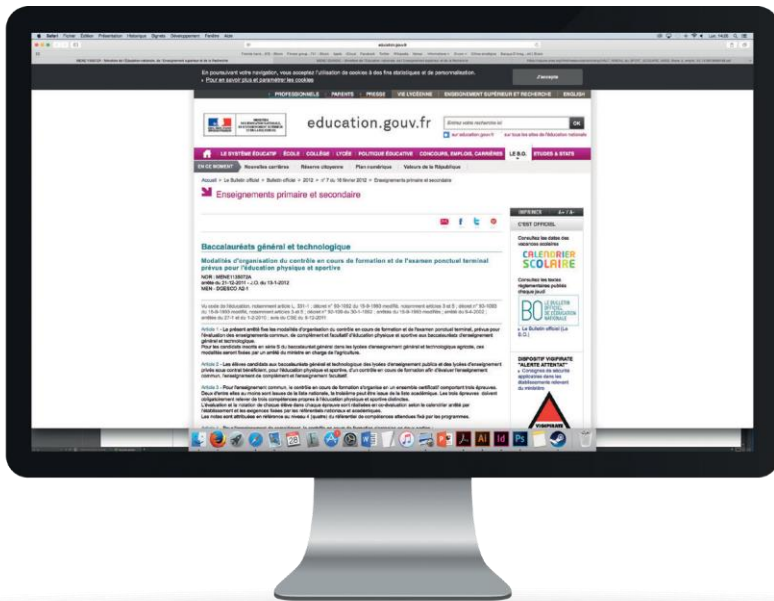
Safari Fichier Édition Présentation Historique Signets Développement Fenêtre Aide

education.gouv.fr

En poursuivant votre navigation, vous acceptez l'utilisation de cookies à des fins statistiques et de personnalisation.
» Pour en savoir plus et paramétrer les cookies

J'accepte

PROFESSIONNELS | PARENTS | PRESSE | VIE LYCÉENNE | ENSEIGNEMENT SUPÉRIEUR ET RECHERCHE | ENGLISH

education.gouv.fr

Entrez votre recherche ici OK

sur education.gouv.fr sur tous les sites de l'éducation nationale

LE SYSTÈME ÉDUCATIF | ÉCOLE | COLLÈGE | LYCÉE | POLITIQUE ÉDUCATIVE | CONCOURS, EMPLOIS, CARRIÈRES | LE B.O. | ÉTUDES & STATS

EN CE MOMENT | Nouvelles carrières | Réserve citoyenne | Plan numérique | Valeurs de la République

Accueil > Le Bulletin officiel > Bulletin officiel > 2012 > n° 7 du 16 février 2012 > Enseignements primaire et secondaire

Enseignements primaire et secondaire

Baccalauréats général et technologique

Modalités d'organisation du contrôle en cours de formation et de l'examen ponctuel terminal prévus pour l'éducation physique et sportive

NOR : MENE1135072A
arrêté du 21-12-2011 - J.O. du 13-1-2012
MEN - DGESCO A2-1

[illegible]

Article 1 - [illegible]

Article 2 - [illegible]

Article 3 - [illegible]

INFOS BOX
C'EST OFFICIEL
Consultez les dates des vacances scolaires
CALENDRIER SCOLAIRE
Consultez les textes réglementaires publiés chaque jeudi
BO LE BULLETIN OFFICIEL DE L'ÉDUCATION NATIONALE
» Le Bulletin officiel (Le B.O.)

DISPOSITIF VIGIPIRATE "ALERTE ATTENTAT"
» Consignes de sécurité applicables dans les établissements relevant du ministère
VIGIPIRATE